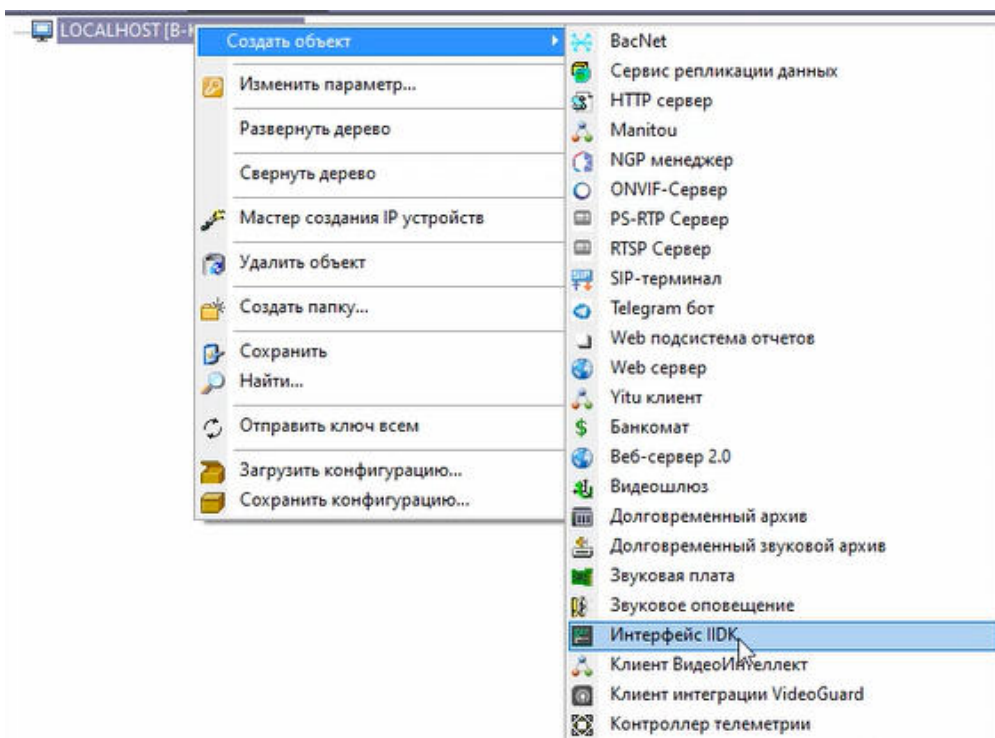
LOCALHOST [B-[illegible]

Создать объект
Изменить параметр...
Развернуть дерево
Свернуть дерево
Мастер создания IP устройств
Удалить объект
Создать папку...
Сохранить
Найти...
Отправить ключ всем
Загрузить конфигурацию...
Сохранить конфигурацию...

BacNet
Сервис репликации данных
HTTP сервер
Manitou
NGP менеджер
ONVIF-Сервер
PS-RTP Сервер
RTSP Сервер
SIP-терминал
Telegram бот
Web подсистема отчетов
Web сервер
Yitu клиент
Банкомат
Веб-сервер 2.0
Видеошлюз
Долговременный архив
Долговременный звуковой архив
Звуковая плата
Звуковое оповещение
Интерфейс IIDK
Клиент ВидеоИнтеллект
Клиент интеграции VideoGuard
Контроллер телеметрии